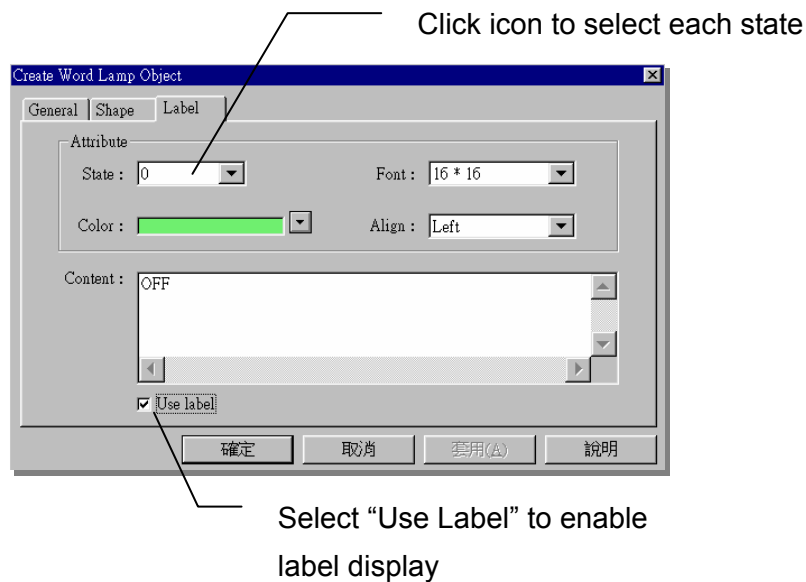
Click icon to select each state

Create Word Lamp Object

General | Shape | Label

Attribute

State : 0

Font : 16 * 16

Color :

Align : Left

Content : OFF

Use label

確定 | 取消 | 套用(A) | 說明

Select “Use Label” to enable label display